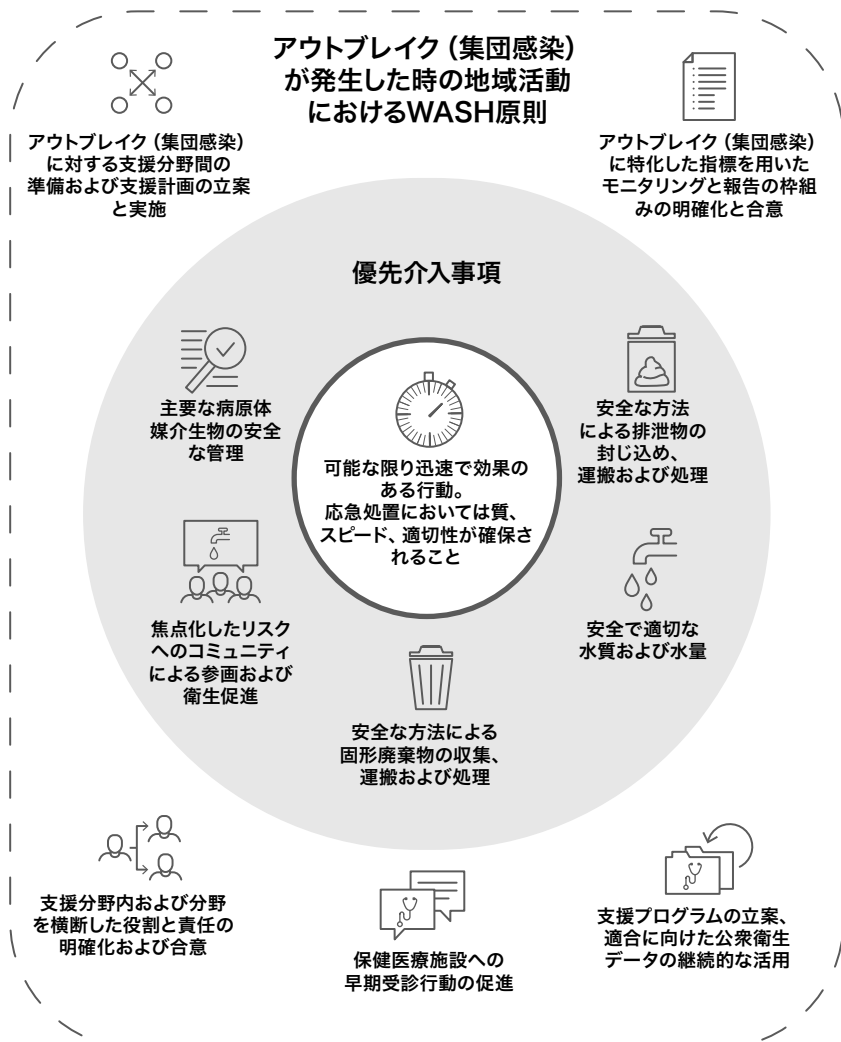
アウトブレイク（集団感染）が発生した時の地域活動におけるWASH原則

アウトブレイク（集団感染）に対する支援分野間の準備および支援計画の立案と実施

アウトブレイク（集団感染）に特化した指標を用いたモニタリングと報告の枠組みの明確化と合意

優先介入事項

主要な病原体媒介生物の安全な管理

可能な限り迅速で効果のある行動。応急処置においては質、スピード、適切性が確保されること

安全な方法による排泄物の封じ込め、運搬および処理

焦点化したリスクへのコミュニティによる参画および衛生促進

安全で適切な水質および水量

安全な方法による固形廃棄物の収集、運搬および処理

支援分野内および分野を横断した役割と責任の明確化および合意

保健医療施設への早期受診行動の促進

支援プログラムの立案、適合に向けた公衆衛生データの継続的な活用